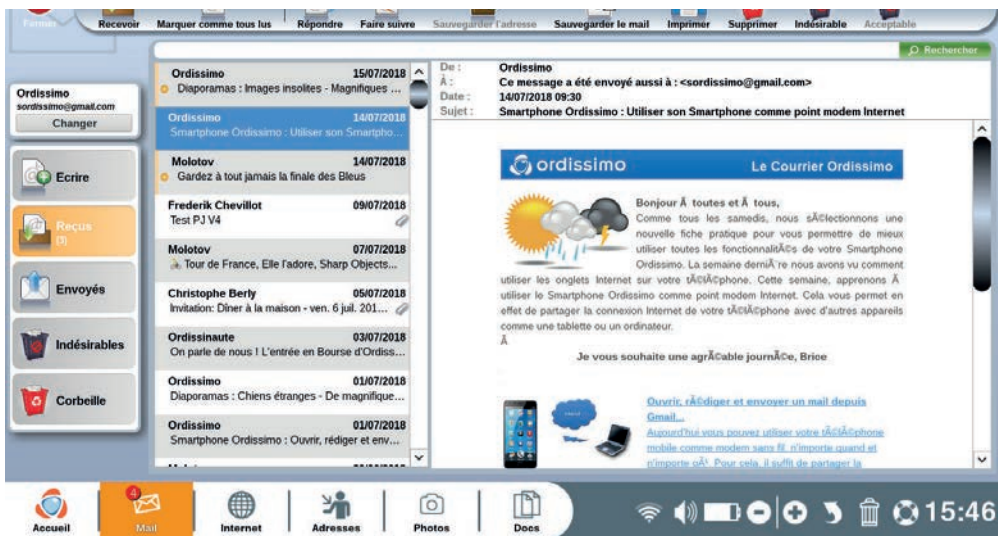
Fermer | Recevoir | Marquer comme tous lus | Répondre | Faire suivre | Sauvegarder l'adresse | Sauvegarder le mail | Imprimer | Supprimer | Indésirable | Acceptable

Rechercher

Ordissimo
sordissimo@gmail.com
Changer

Ecrire
Reçus (3)
Envoyés
Indésirables
Corbeille

Ordissimo 15/07/2018
Diaporamas : Images insolites - Magnifiques ...

Ordissimo 14/07/2018
Smartphone Ordissimo : Utiliser son Smartpho...

Molotov 14/07/2018
Gardez à tout jamais la finale des Bleus

Frederik Chevillot 09/07/2018
Test PJ V4

Molotov 07/07/2018
Tour de France, Elle l'adore, Sharp Objects...

Christophe Berly 05/07/2018
Invitation: Dîner à la maison - ven. 6 juil. 201...

Ordissinaute 03/07/2018
On parle de nous ! L'entrée en Bourse d'Ordiss...

Ordissimo 01/07/2018
Diaporamas : Chiens étranges - De magnifique...

Ordissimo 01/07/2018
Smartphone Ordissimo : Ouvrir, rédiger et env...

De : Ordissimo
À : Ce message a été envoyé aussi à : <sordissimo@gmail.com>
Date : 14/07/2018 09:30
Sujet : Smartphone Ordissimo : Utiliser son Smartphone comme point modem Internet

ordissimo Le Courrier Ordissimo

Bonjour Ã toutes et Ã tous,
Comme tous les samedis, nous sÃ©lectionnons une nouvelle fiche pratique pour vous permettre de mieux utiliser toutes les fonctionnalitÃ©s de votre Smartphone Ordissimo. La semaine derniÃ¨re nous avons vu comment utiliser les onglets Internet sur votre tÃ©lÃ©phone. Cette semaine, apprenons Ã utiliser le Smartphone Ordissimo comme point modem Internet. Cela vous permet en effet de partager la connexion Internet de votre tÃ©lÃ©phone avec d'autres appareils comme une tablette ou un ordinateur.
Ã

Je vous souhaite une agrÃ©able journÃ©e, Brice

Ouvrir, rÃ©diger et envoyer un mail depuis Gmail...
Aujourd'hui vous pouvez utiliser votre tÃ©lÃ©phone mobile comme modem sans fil n'importe quand et n'importe oÃ¹. Pour cela, il suffit de partager la

Accueil | Mail 4 | Internet | Adresses | Photos | Docs | 15:46